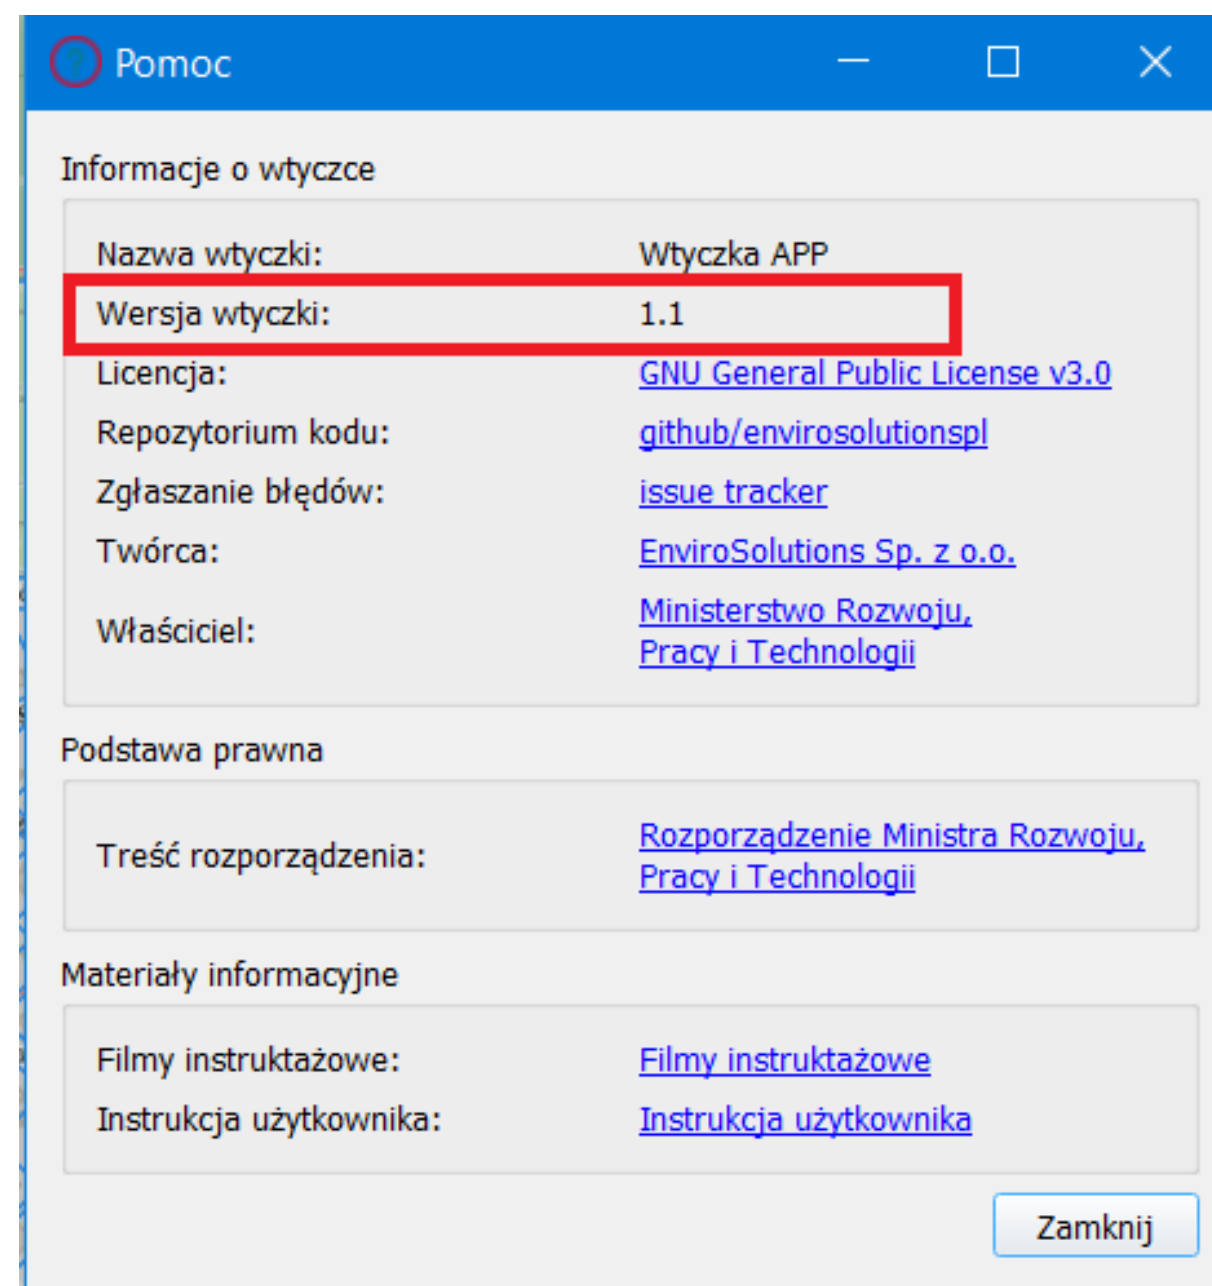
Pomoc

Informacje o wtyczce

| | |
|---|---|
| Nazwa wtyczki: | Wtyczka APP |
| Wersja wtyczki: | 1.1 |
| Licencja: | GNU General Public License v3.0 |
| Repozytorium kodu: | github/envirosolutionspl |
| Zgłaszanie błędów: | issue tracker |
| Twórca: | EnviroSolutions Sp. z o.o. |
| Właściciel: | Ministerstwo Rozwoju, Pracy i Technologii |

Podstawa prawna

| | |
|---|---|
| Treść rozporządzenia: | Rozporządzenie Ministra Rozwoju, Pracy i Technologii |

Materiały informacyjne

| | |
|---|---|
| Filmy instruktażowe: | Filmy instruktażowe |
| Instrukcja użytkownika: | Instrukcja użytkownika |

Zamknij